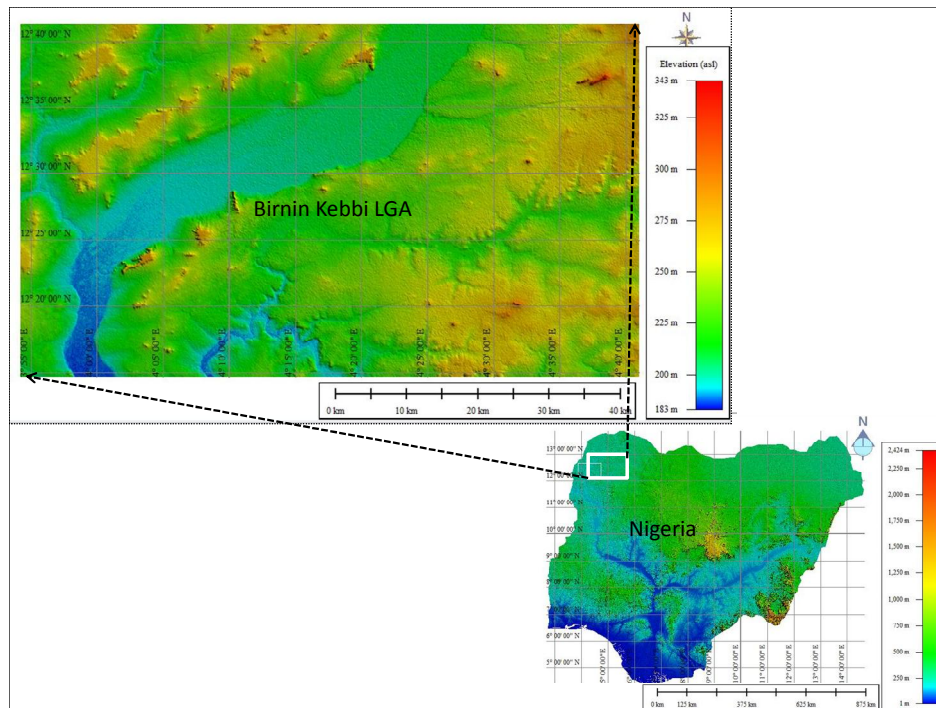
12° 40' 00" N
12° 35' 00" N
12° 30' 00" N
12° 25' 00" N
12° 20' 00" N

Birnin Kebbi LGA

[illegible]° 55' 00" E
4° 00' 00" E
4° 05' 00" E
4° 10' 00" E
4° 15' 00" E
4° 20' 00" E
4° 25' 00" E
4° 30' 00" E
4° 35' 00" E
4° 40' 00" E

0 km 10 km 20 km 30 km 40 km

N

Elevation (asl)
343 m
325 m
300 m
275 m
250 m
225 m
200 m
183 m

N

13° 00' 00" N
12° 00' 00" N
11° 00' 00" N
10° 00' 00" N
9° 00' 00" N
8° 00' 00" N
7° 00' 00" N
6° 00' 00" N
5° 00' 00" N

Nigeria

5° 00' 00" E
9° 00' 00" E
10° 00' 00" E
11° 00' 00" E
12° 00' 00" E
13° 00' 00" E
14° 00' 00" E

0 km 125 km 375 km 625 km 875 km

2,424 m
2,250 m
2,000 m
1,750 m
1,500 m
1,250 m
1,000 m
750 m
500 m
250 m
1 m